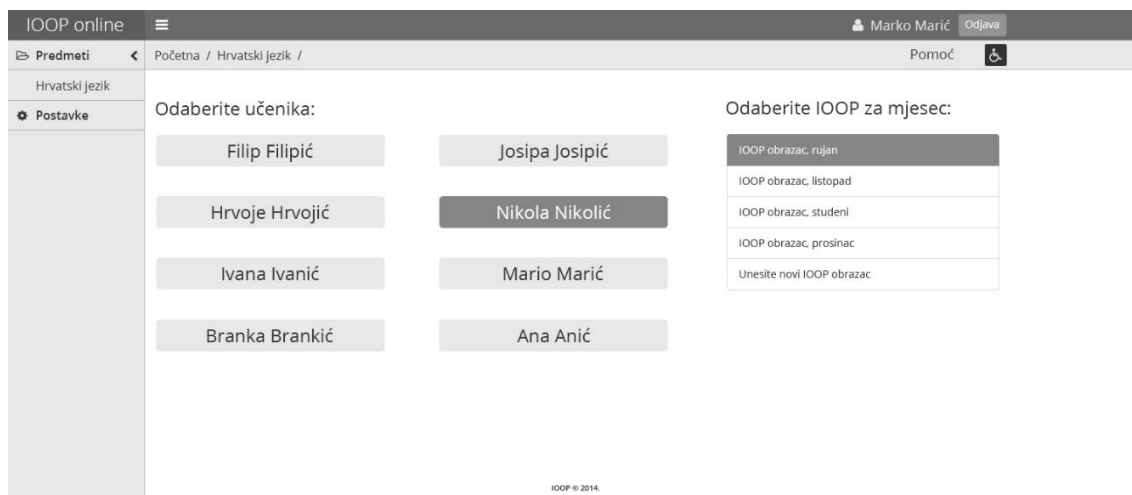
IOOP online

Marko Marić Odjava

Predmeti

Hrvatski jezik

Postavke

Početna / Hrvatski jezik /

Pomoć

Odaberite učenika:

Filip Filipić

Josipa Josipić

Hrvoje Hrvojić

Nikola Nikolić

Ivana Ivanić

Mario Marić

Branka Brankić

Ana Anić

Odaberite IOOP za mjesec:

IOOP obrazac, rujan

IOOP obrazac, listopad

IOOP obrazac, studeni

IOOP obrazac, prosinac

Unesite novi IOOP obrazac

IOOP © 2014.